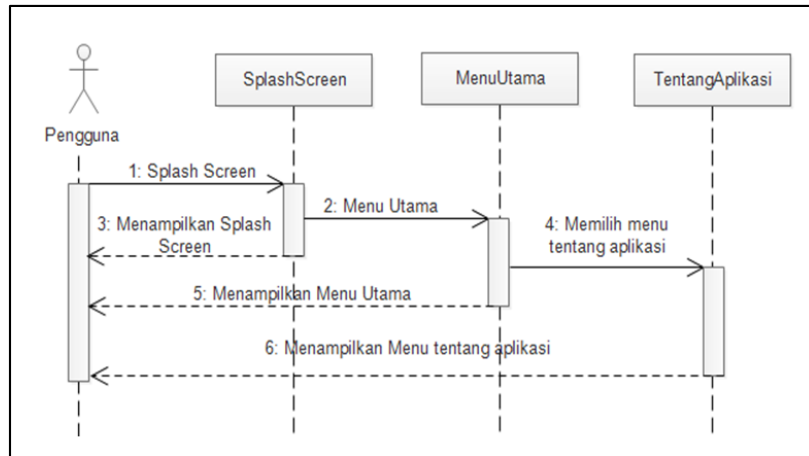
Pengguna

SplashScreen

MenuUtama

TentangAplikasi

1: Splash Screen

2: Menu Utama

3: Menampilkan Splash Screen

4: Memilih menu tentang aplikasi

5: Menampilkan Menu Utama

6: Menampilkan Menu tentang aplikasi